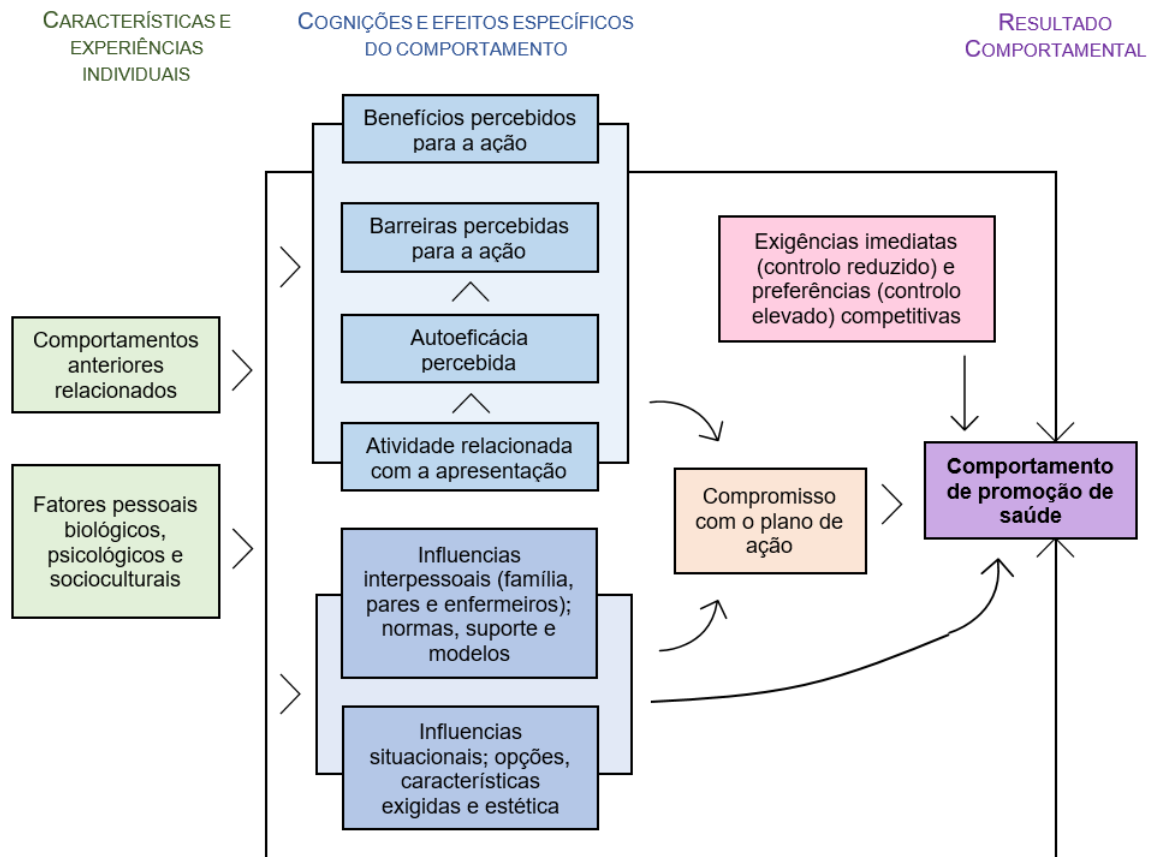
CARACTERÍSTICAS E EXPERIÊNCIAS INDIVIDUAIS

COGNIÇÕES E EFEITOS ESPECÍFICOS DO COMPORTAMENTO

RESULTADO COMPORTAMENTAL

Benefícios percebidos para a ação

Barreiras percebidas para a ação

Autoeficácia percebida

Atividade relacionada com a apresentação

Comportamentos anteriores relacionados

Fatores pessoais biológicos, psicológicos e socioculturais

Exigências imediatas (controlo reduzido) e preferências (controlo elevado) competitivas

Compromisso com o plano de ação

Comportamento de promoção de saúde

Influencias interpessoais (família, pares e enfermeiros); normas, suporte e modelos

Influencias situacionais; opções, características exigidas e estética